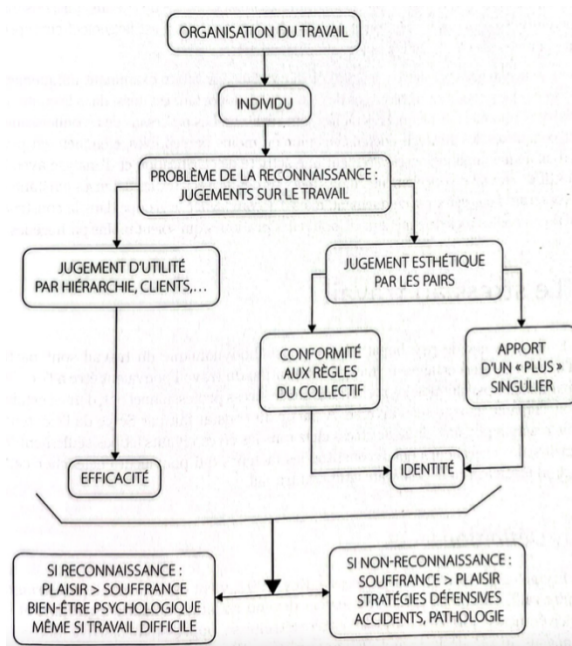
ORGANISATION DU TRAVAIL

INDIVIDU

PROBLÈME DE LA RECONNAISSANCE : JUGEMENTS SUR LE TRAVAIL

JUGEMENT D'UTILITÉ PAR HIÉRARCHIE, CLIENTS,...

JUGEMENT ESTHÉTIQUE PAR LES PAIRS

CONFORMITÉ AUX RÈGLES DU COLLECTIF

APPORT D'UN « PLUS » SINGULIER

EFFICACITÉ

IDENTITÉ

SI RECONNAISSANCE : PLAISIR > SOUFFRANCE BIEN-ÊTRE PSYCHOLOGIQUE MÊME SI TRAVAIL DIFFICILE

SI NON-RECONNAISSANCE : SOUFFRANCE > PLAISIR STRATÉGIES DÉFENSIVES ACCIDENTS, PATHOLOGIE